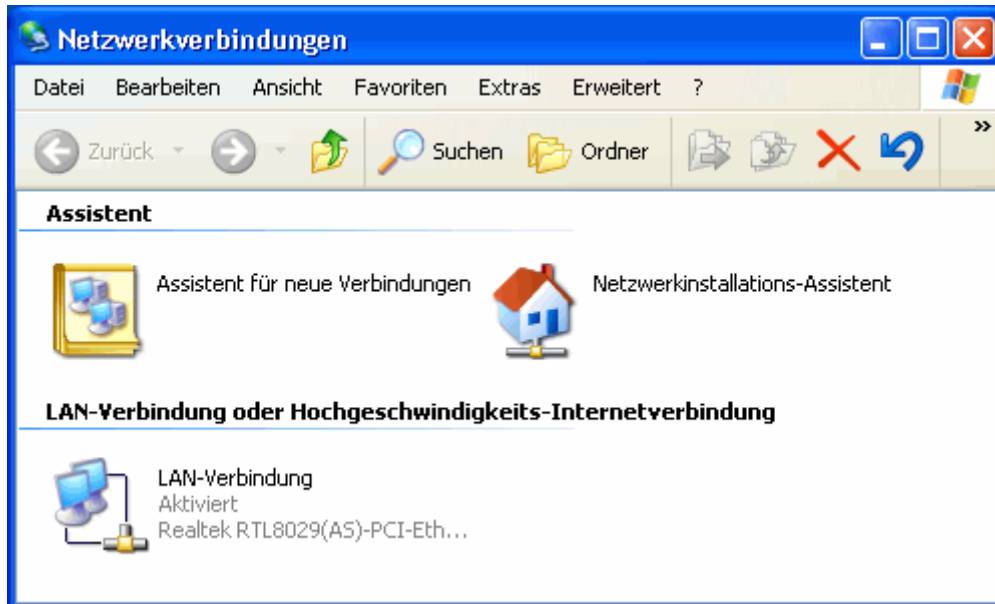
Netzwerkverbindungen

Datei Bearbeiten Ansicht Favoriten Extras Erweitert ?

Zurück Suchen Ordner »

Assistent

Assistent für neue Verbindungen

Netzwerkinstallations-Assistent

LAN-Verbindung oder Hochgeschwindigkeits-Internetverbindung

LAN-Verbindung
Aktiviert
Realtek RTL8029(AS)-PCI-Eth...